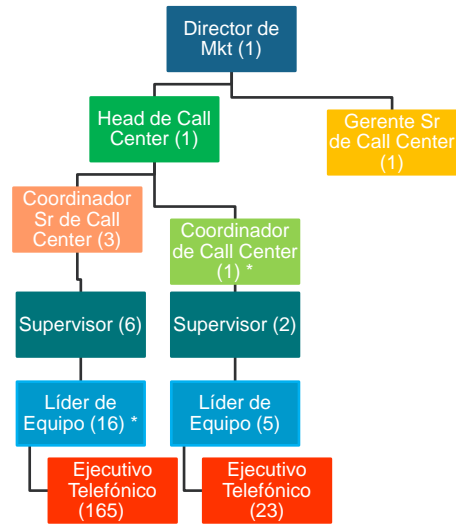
Director de Mkt (1)

Head de Call Center (1)

Gerente Sr de Call Center (1)

Coordinador Sr de Call Center (3)

Coordinador de Call Center (1) *

Supervisor (6)

Supervisor (2)

Líder de Equipo (16) *

Líder de Equipo (5)

Ejecutivo Telefónico (165)

Ejecutivo Telefónico (23)